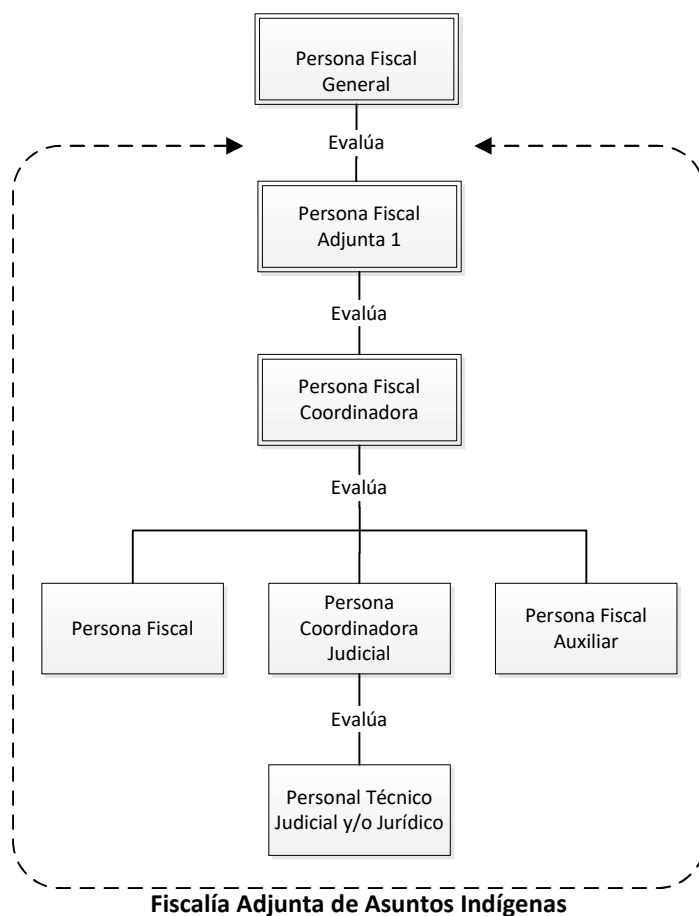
Persona Fiscal General

Evalúa

Persona Fiscal Adjunta 1

Evalúa

Persona Fiscal Coordinadora

Evalúa

Persona Fiscal

Persona Coordinadora Judicial

Persona Fiscal Auxiliar

Evalúa

Personal Técnico Judicial y/o Jurídico

Fiscalía Adjunta de Asuntos Indígenas